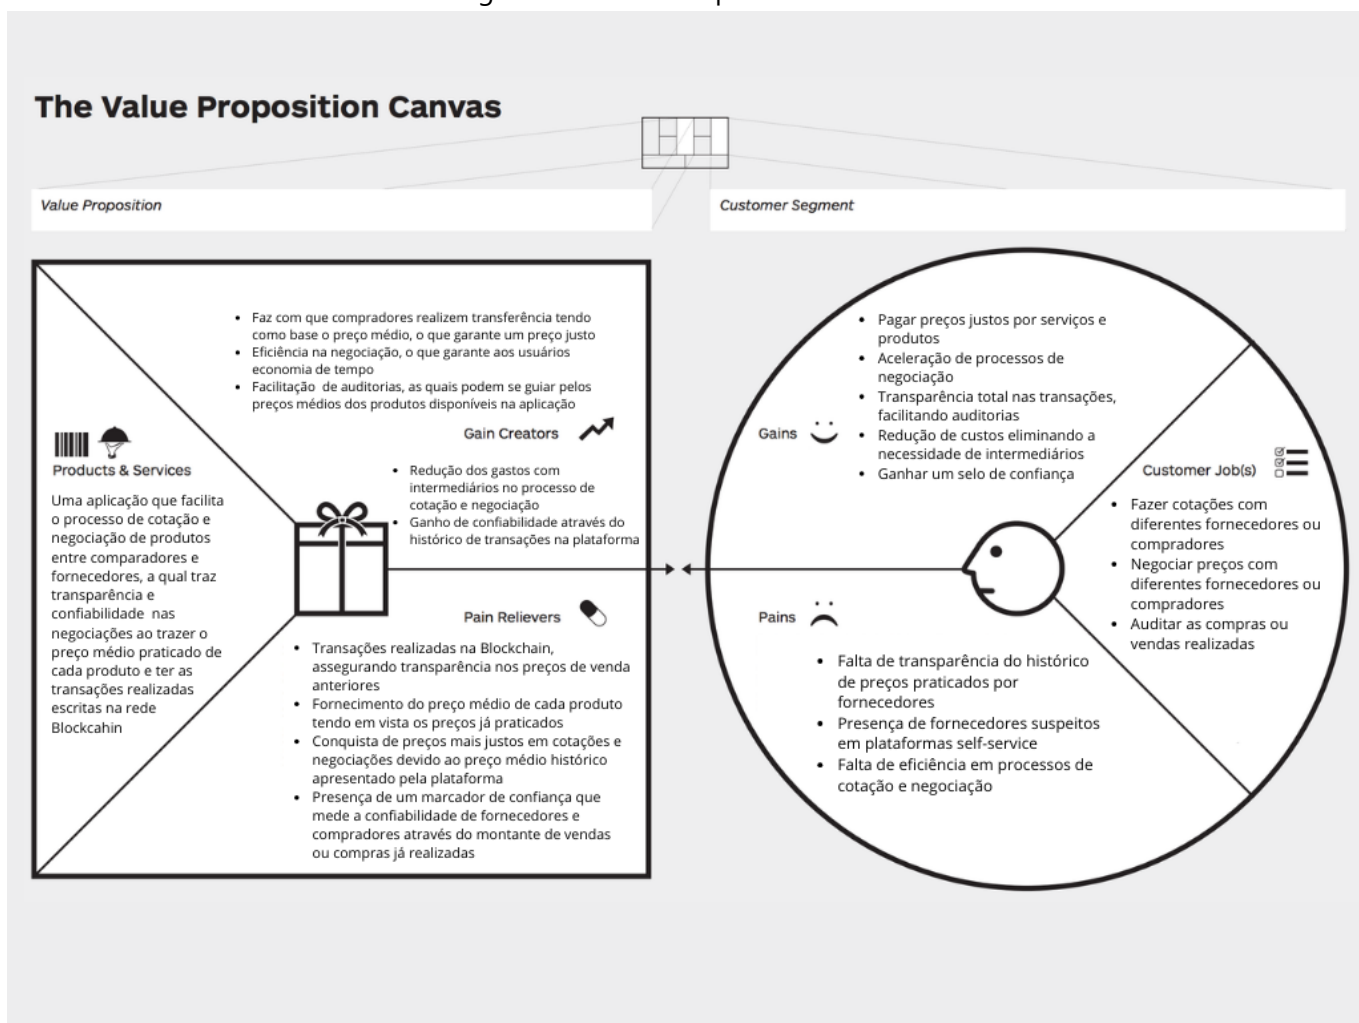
The Value Proposition Canvas

Value Proposition

Customer Segment

- Faz com que compradores realizem transferência tendo como base o preço médio, o que garante um preço justo
- Eficiência na negociação, o que garante aos usuários economia de tempo
- Facilitação de auditorias, as quais podem se guiar pelos preços médios dos produtos disponíveis na aplicação

Gain Creators

- Redução dos gastos com intermediários no processo de cotação e negociação
- Ganho de confiabilidade através do histórico de transações na plataforma

Products & Services

Uma aplicação que facilita o processo de cotação e negociação de produtos entre comparadores e fornecedores, a qual traz transparência e confiabilidade nas negociações ao trazer o preço médio praticado de cada produto e ter as transações realizadas escritas na rede Blockcahin

Pain Relievers

- Transações realizadas na Blockchain, assegurando transparência nos preços de venda anteriores
- Fornecimento do preço médio de cada produto tendo em vista os preços já praticados
- Conquista de preços mais justos em cotações e negociações devido ao preço médio histórico apresentado pela plataforma
- Presença de um marcador de confiança que mede a confiabilidade de fornecedores e compradores através do montante de vendas ou compras já realizadas

Gains

- Pagar preços justos por serviços e produtos
- Aceleração de processos de negociação
- Transparência total nas transações, facilitando auditorias
- Redução de custos eliminando a necessidade de intermediários
- Ganhar um selo de confiança

Customer Job(s)

- Fazer cotações com diferentes fornecedores ou compradores
- Negociar preços com diferentes fornecedores ou compradores
- Auditar as compras ou vendas realizadas

Pains

- Falta de transparência do histórico de preços praticados por fornecedores
- Presença de fornecedores suspeitos em plataformas self-service
- Falta de eficiência em processos de cotação e negociação